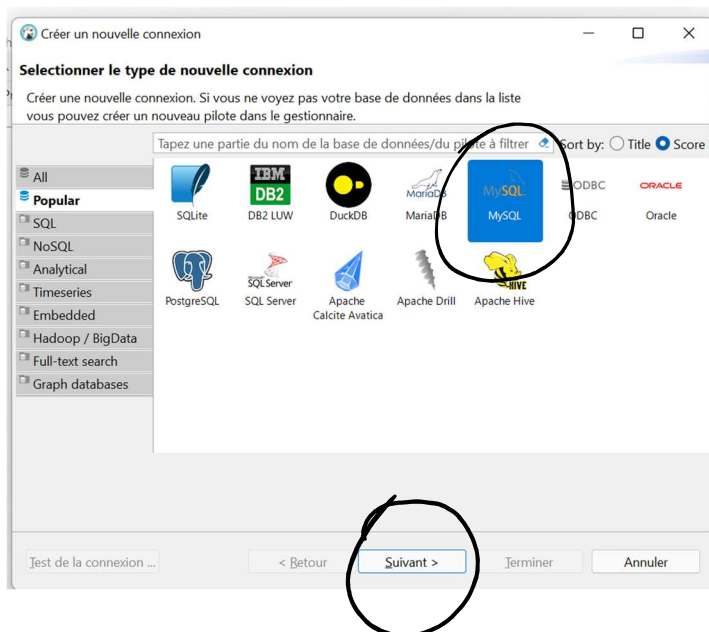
Créer un nouvelle connexion

Selectionner le type de nouvelle connexion

Créer une nouvelle connexion. Si vous ne voyez pas votre base de données dans la liste vous pouvez créer un nouveau pilote dans le gestionnaire.

Tapez une partie du nom de la base de données/du pilote à filtrer

Sort by: Title Score

All
Popular
SQL
NoSQL
Analytical
Timeseries
Embedded
Hadoop / BigData
Full-text search
Graph databases

SQLite
IBM DB2
DB2 LUW
DuckDB
MariaDB
MariaDB
MySQL
MySQL
ODBC
ODBC
ORACLE
Oracle
PostgreSQL
SQL Server
SQL Server
Apache Calcite Avatica
Apache Drill
HIVE
Apache Hive

Test de la connexion ...
< Retour
Suivant >
Terminer
Annuler